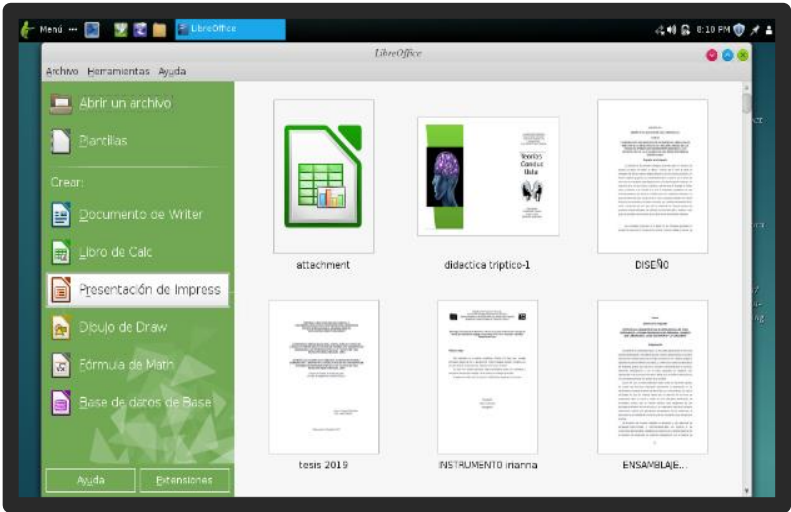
Menú LibreOffice 6:10 PM

LibreOffice

Archivo Herramientas Ayuda

Abrir un archivo

Plantillas

Crear:

Documento de Writer

Libro de Calc

Presentación de Impress

Dibujo de Draw

Fórmula de Math

Base de datos de Base

Ayuda Extensiones

attachment

didactica triptico-1

DISEÑO

tesis 2019

INSTRUMENTO irianna

ENSAMBLAJE...